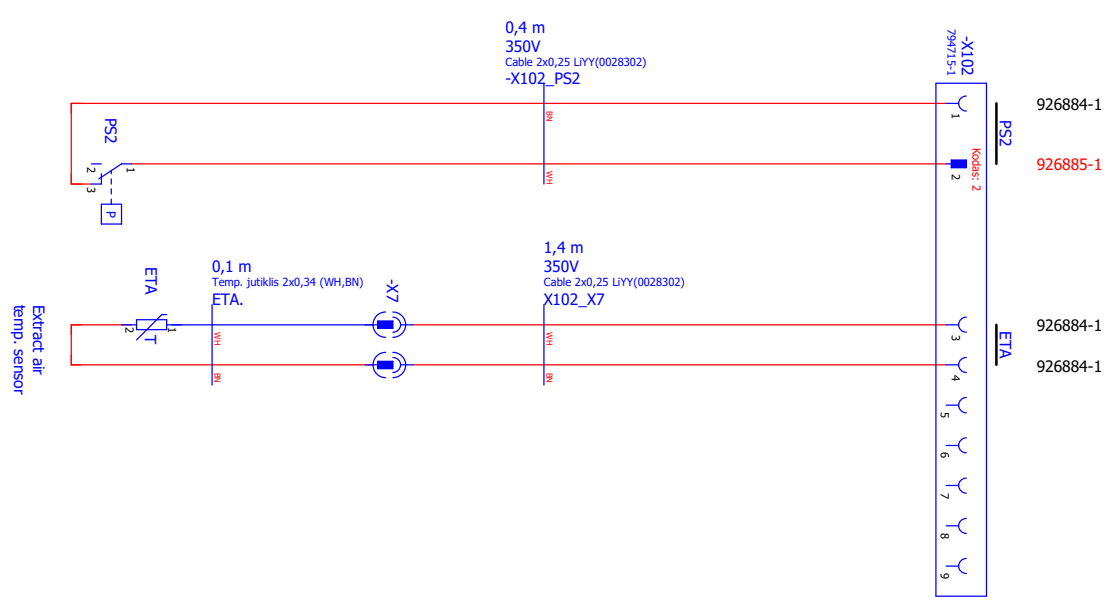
0,4 m
350V
Cable 2x0,25 LiYY(0028302)
-X102_PS2

-X102
794715-1

PS2
1
2
3
P
BN
WH
1
2
Kodas: 2
PS2
926884-1
926885-1

Extract air
temp. sensor

ETA
1
2
T

0,1 m
Temp. jutiklis 2x0,34 (WH,BN)
ETA.
WH
BN

-X7

1,4 m
350V
Cable 2x0,25 LiYY(0028302)
X102_X7
WH
BN

3
4
5
6
7
8
9
ETA
926884-1
926884-1